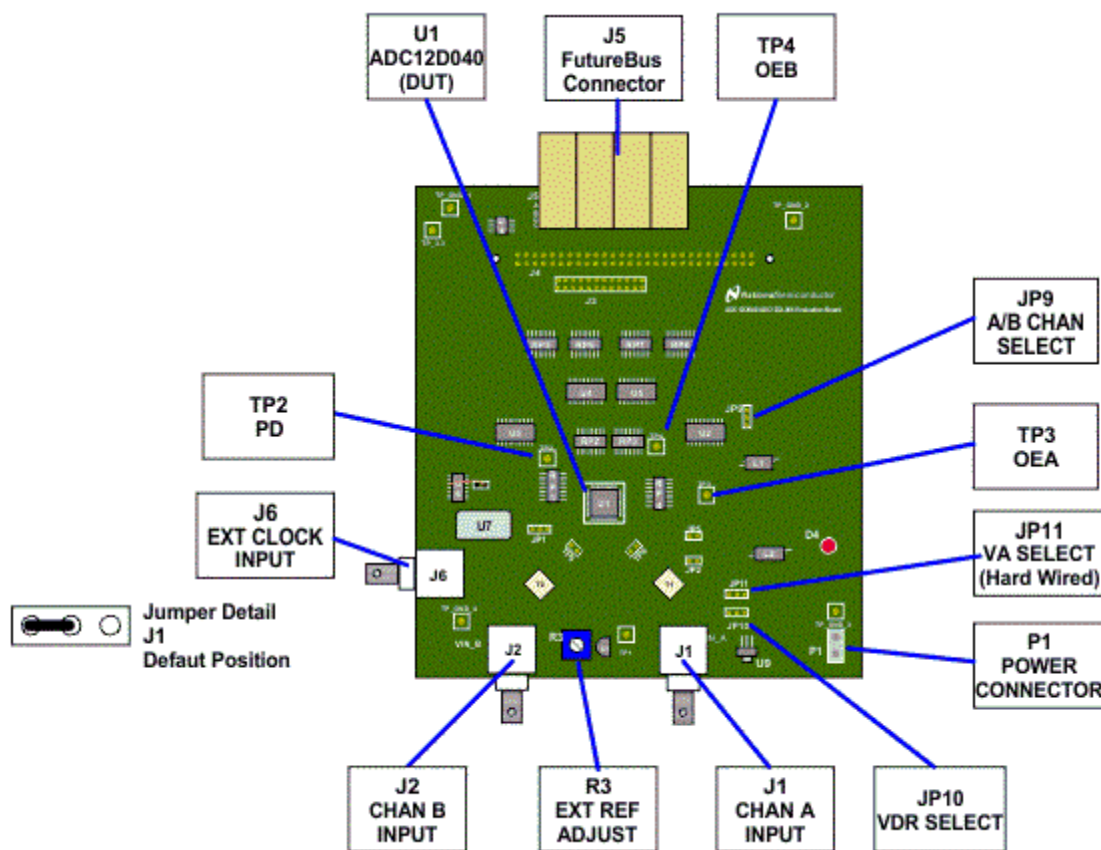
U1
ADC12D040
(DUT)

J5
FutureBus
Connector

TP4
OEB

JP9
A/B CHAN
SELECT

TP2
PD

TP3
OEA

J6
EXT CLOCK
INPUT

JP11
VA SELECT
(Hard Wired)

Jumper Detail
J1
Defaut Position

P1
POWER
CONNECTOR

J6

J2

J1

U7

J2
CHAN B
INPUT

R3
EXT REF
ADJUST

J1
CHAN A
INPUT

JP10
VDR SELECT